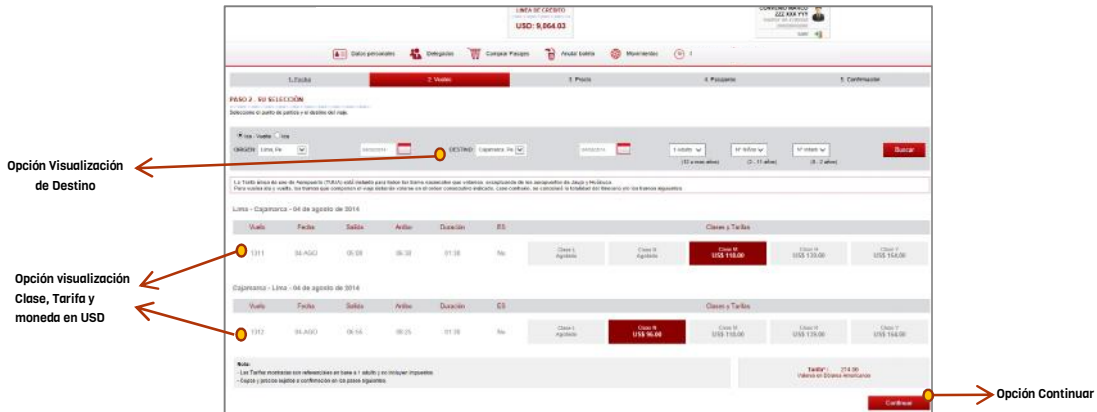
LINEA DE CREDITO
USD: 9,064.03

222 XXX YYY

Datos personales Delegados Comprar Pasajes Anular Salida Movimientos

1. Fecha
2. Vuelos
3. Precio
4. Pasajeros
5. Confirmación

PASO 2 - SU SELECCIÓN
Seleccione el punto de partida y el destino del viaje.

Ida / Vuelta Ida
ORIGEN Lima, Pe DESTINO Cajamarca, Pe 1 adulto Nº Niños Nº Infant Buscar
(12 a mas años) (2 - 11 años) (0 - 2 años)

Opción Visualización de Destino

Lima - Cajamarca - 04 de agosto de 2014

| Vuelo | Fecha | Salida | Arribo | Duración | ES | Clases y Tarifas | | | | |
|---|---|---|---|---|---|---|---|---|---|---|
| 1311 | 04-AGO | 05:09 | 06:30 | 01:18 | No | Clase L Agotado | Clase R Agotado | Clase M US$ 118.00 | Clase H US$ 130.00 | Clase Y US$ 164.00 |

Opción visualización Clase, Tarifa y moneda en USD

Cajamarca - Lima - 04 de agosto de 2014

| Vuelo | Fecha | Salida | Arribo | Duración | ES | Clases y Tarifas | | | | |
|---|---|---|---|---|---|---|---|---|---|---|
| 1312 | 04-AGO | 06:56 | 08:25 | 01:18 | No | Clase L Agotado | Clase R US$ 96.00 | Clase M US$ 118.00 | Clase H US$ 130.00 | Clase Y US$ 164.00 |

Nota:
- Las Tarifas mostradas son referenciales en base a 1 adulto y no incluyen impuestos.
- Cupos y precios sujetos a confirmación en los pasos siguientes.

Tarifa*: 214.00
Valores en Dólares Americanos

Continuar

Opción Continuar